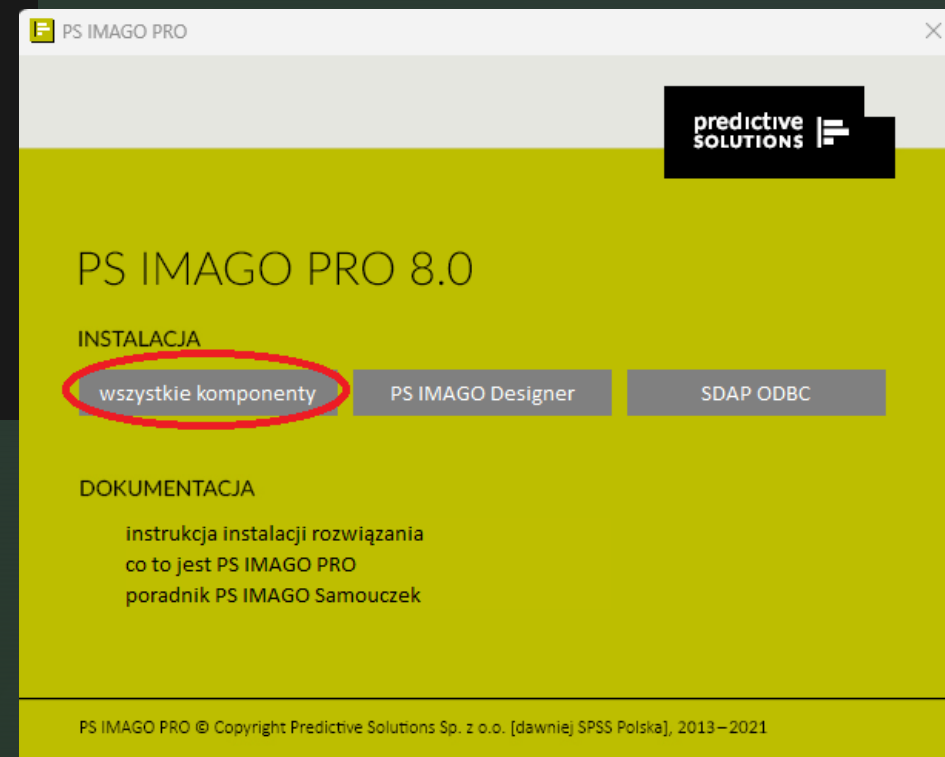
PS IMAGO PRO

predictive SOLUTIONS

PS IMAGO PRO 8.0

INSTALACJA

wszystkie komponenty

PS IMAGO Designer

SDAP ODBC

DOKUMENTACJA

instrukcja instalacji rozwiązania
co to jest PS IMAGO PRO
poradnik PS IMAGO Samouczek

PS IMAGO PRO © Copyright Predictive Solutions Sp. z o.o. [dawniej SPSS Polska], 2013–2021